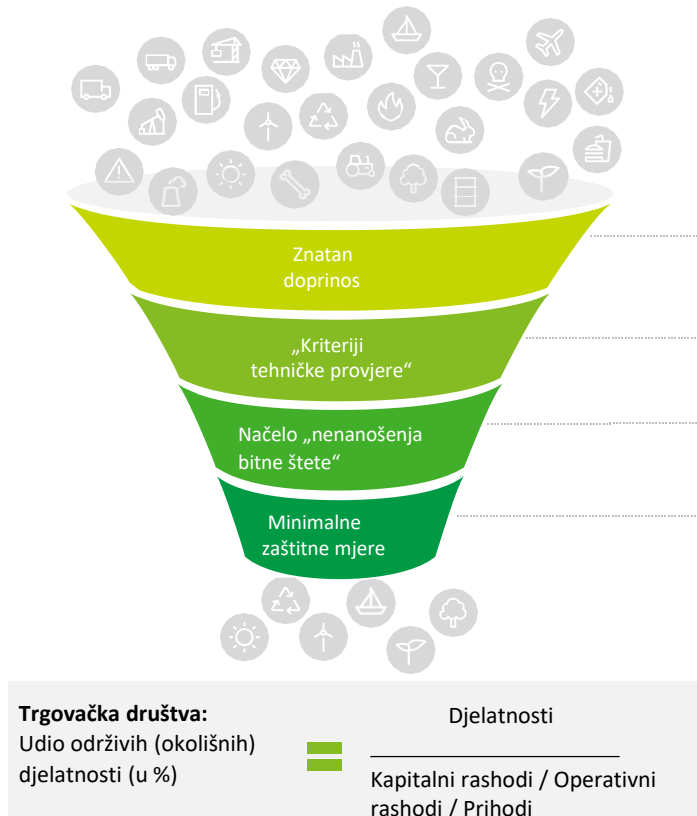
Znatan doprinos

„Kriteriji tehničke provjere“

Načelo „nenanošenja bitne štete“

Minimalne zaštitne mjere

**Trgovačka društva:**
Udio održivih (okolišnih) djelatnosti (u %)

=

$\frac{\text{Djelatnosti}}{\text{Kapitalni rashodi / Operativni rashodi / Prihodi}}$